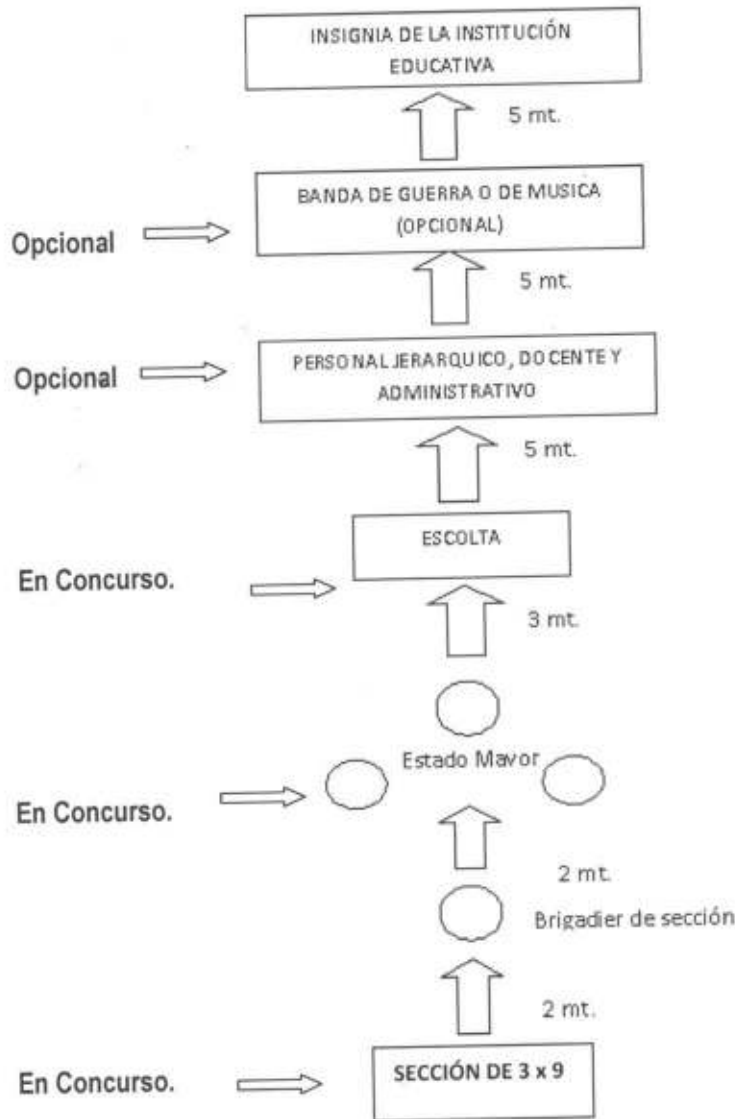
INSIGNIA DE LA INSTITUCIÓN EDUCATIVA

5 mt.

Opcional

BANDA DE GUERRA O DE MUSICA (OPCIONAL)

5 mt.

Opcional

PERSONAL JERARQUICO, DOCENTE Y ADMINISTRATIVO

5 mt.

En Concurso.

ESCOLTA

3 mt.

Estado Mayor

En Concurso.

2 mt.

Brigadier de sección

2 mt.

En Concurso.

SECCIÓN DE 3 x 9